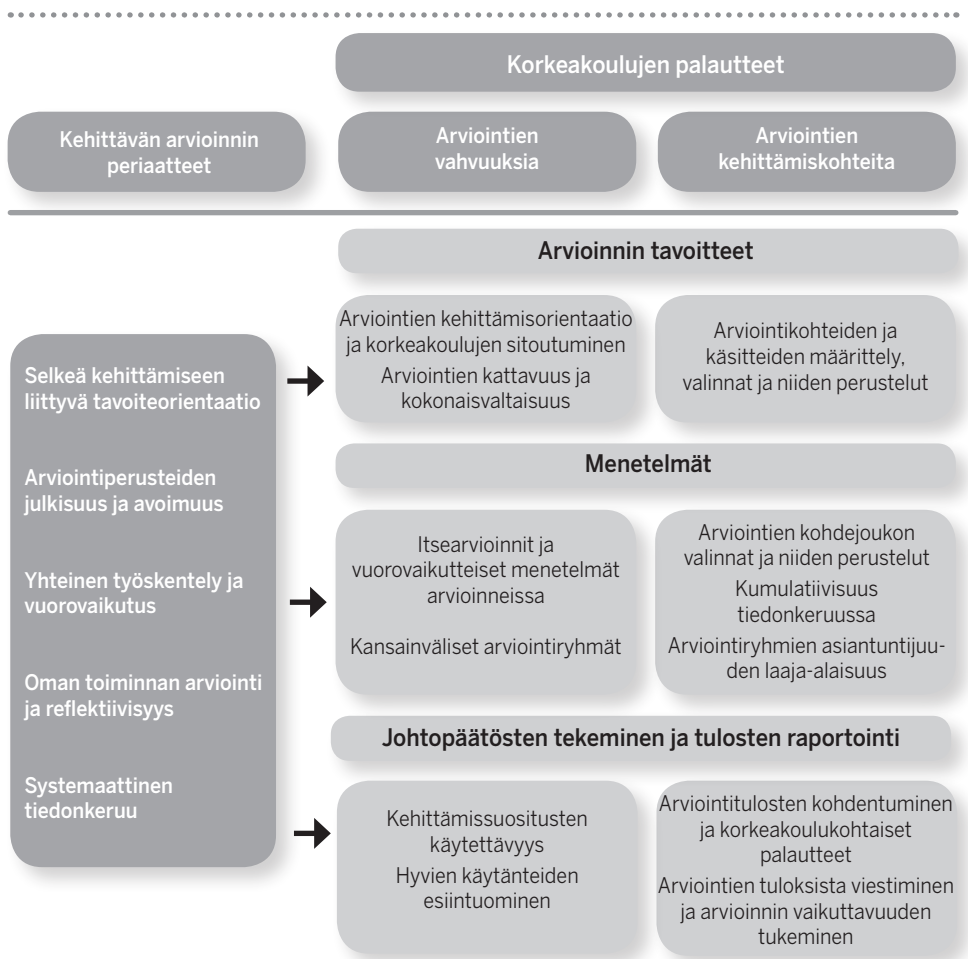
Korkeakoulujen palautteet

Kehittävän arvioinnin periaatteet

Arviointien vahvuuksia

Arviointien kehittämiskohteita

Arvioinnin tavoitteet

Arviointien kehittämisorientaatio ja korkeakoulujen sitoutuminen

Arviointien kattavuus ja kokonaisvaltaisuus

Arviointikohteiden ja käsitteiden määrittely, valinnat ja niiden perustelut

Selkeä kehittämiseen liittyvä tavoiteorientaatio

Arviointiperusteiden julkisuus ja avoimuus

Yhteinen työskentely ja vuorovaikutus

Oman toiminnan arviointi ja reflektiivisyys

Systemaattinen tiedonkeruu

Menetelmät

Itsearvioinnit ja vuorovaikutteiset menetelmät arvioinneissa

Kansainväliset arviointiryhmät

Arviointien kohdejoukon valinnat ja niiden perustelut

Kumulatiivisuus tiedonkeruussa

Arviointiryhmien asiantuntijuuden laaja-alaisuus

Johtopäätösten tekeminen ja tulosten raportointi

Kehittämissuositusten käytettävyys

Hyvien käytänteiden esiintuominen

Arviointitulosten kohdentuminen ja korkeakoulukohtaiset palautteet

Arviointien tuloksista viestiminen ja arvioinnin vaikuttavuuden tukeminen